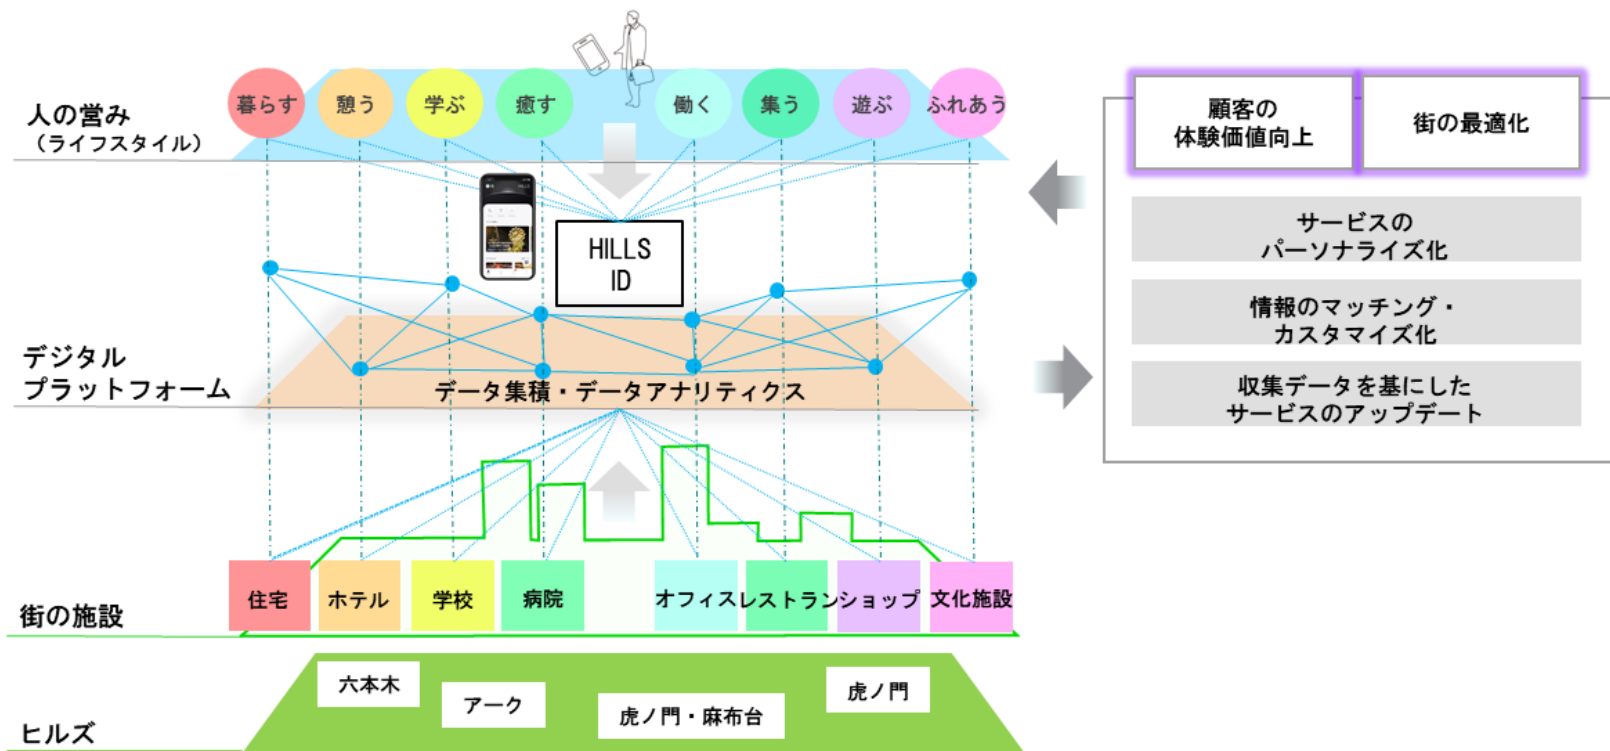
人の営み
(ライフスタイル)

暮らす
憩う
学ぶ
癒す
働く
集う
遊ぶ
ふれあう

HILLS ID

デジタル
プラットフォーム

データ集積・データアナリティクス

街の施設

住宅
ホテル
学校
病院
オフィス
レストラン
ショップ
文化施設

ヒルズ

六本木
アーク
虎ノ門・麻布台
虎ノ門

顧客の
体験価値向上

街の最適化

サービスの
パーソナライズ化

情報のマッチング・
カスタマイズ化

収集データを基にした
サービスのアップデート